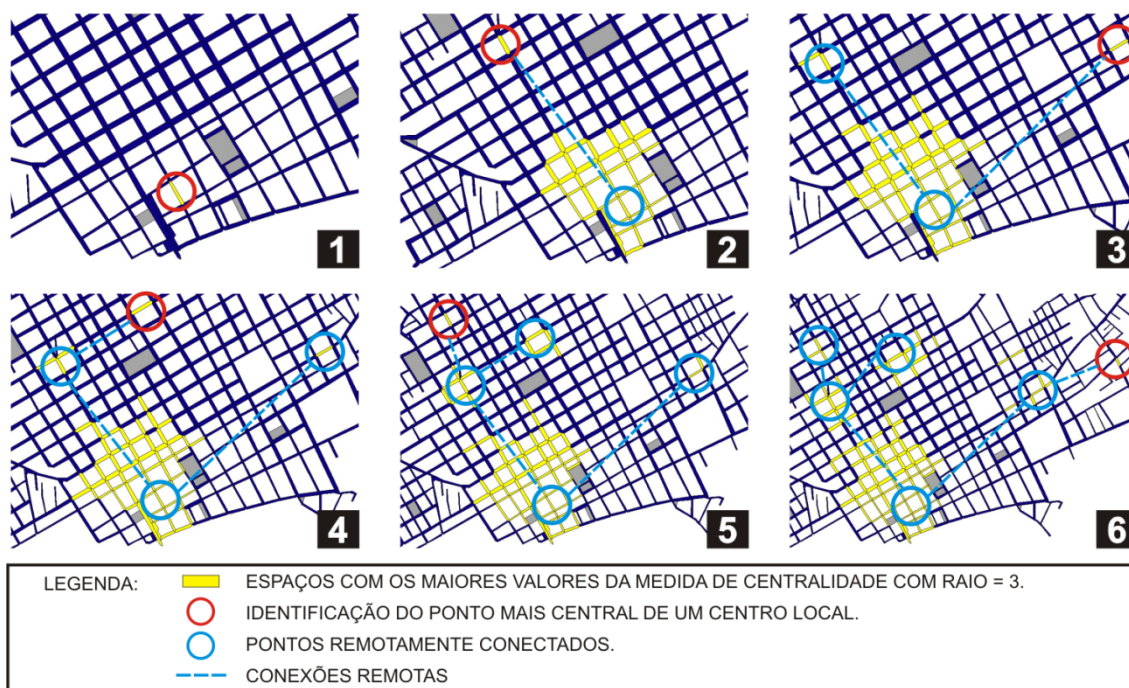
1

2

3

4

5

6

LEGENDA:
ESPAÇOS COM OS MAIORES VALORES DA MEDIDA DE CENTRALIDADE COM RAIO = 3.
IDENTIFICAÇÃO DO PONTO MAIS CENTRAL DE UM CENTRO LOCAL.
PONTOS REMOTAMENTE CONECTADOS.
CONEXÕES REMOTAS